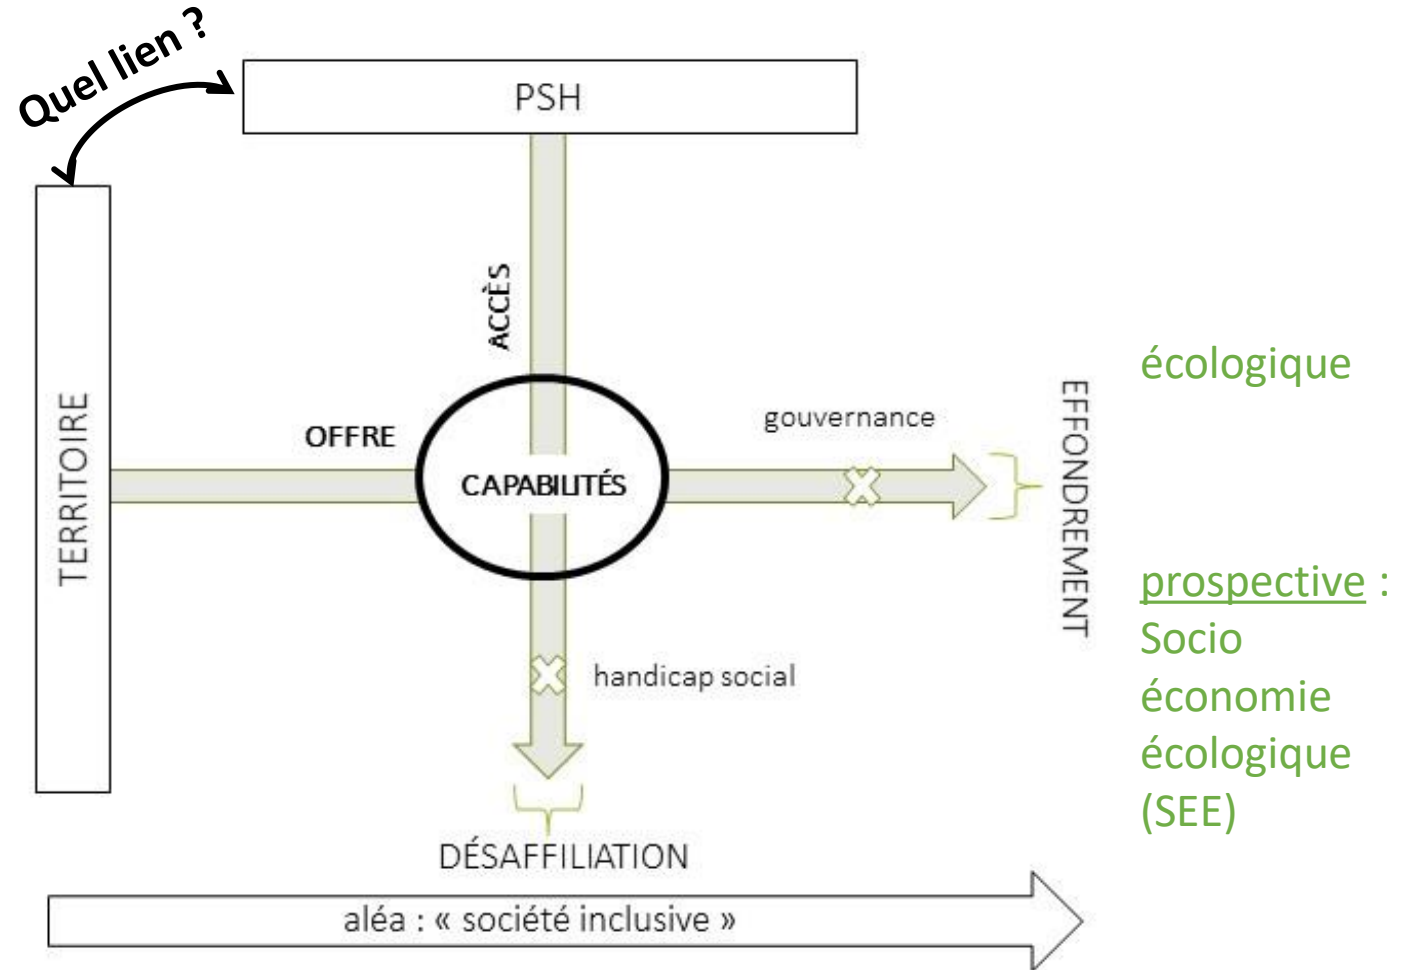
Quel lien ?

PSH

TERRITOIRE

ACCÈS

OFFRE

CAPABILITÉS

gouvernance

EFFONDREMENT

handicap social

DÉSAFFILIATION

aléa : « société inclusive »

écologique

prospective : Socio économie écologique (SEE)